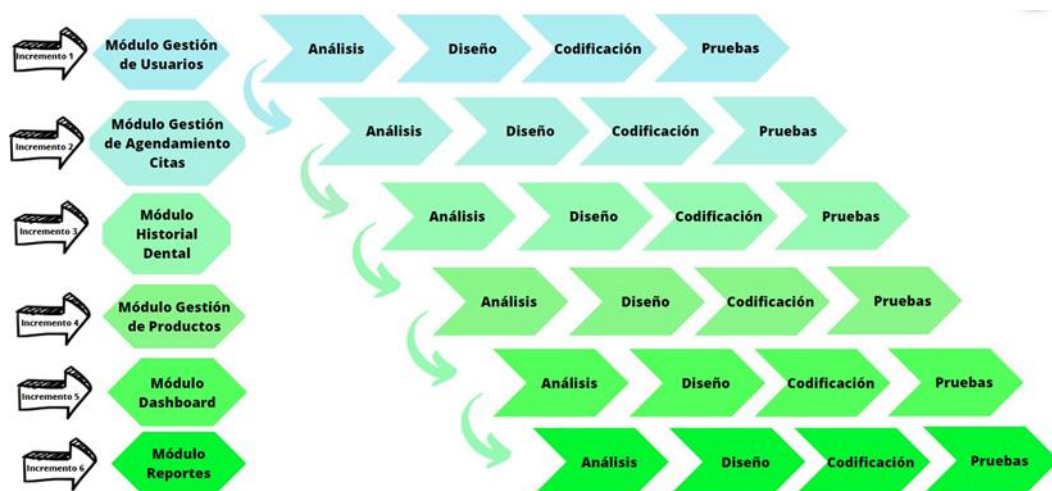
Incremento 1
Módulo Gestión de Usuarios
Análisis
Diseño
Codificación
Pruebas

Incremento 2
Módulo Gestión de Agendamiento Citas
Análisis
Diseño
Codificación
Pruebas

Incremento 3
Módulo Historial Dental
Análisis
Diseño
Codificación
Pruebas

Incremento 4
Módulo Gestión de Productos
Análisis
Diseño
Codificación
Pruebas

Incremento 5
Módulo Dashboard
Análisis
Diseño
Codificación
Pruebas

Incremento 6
Módulo Reportes
Análisis
Diseño
Codificación
Pruebas